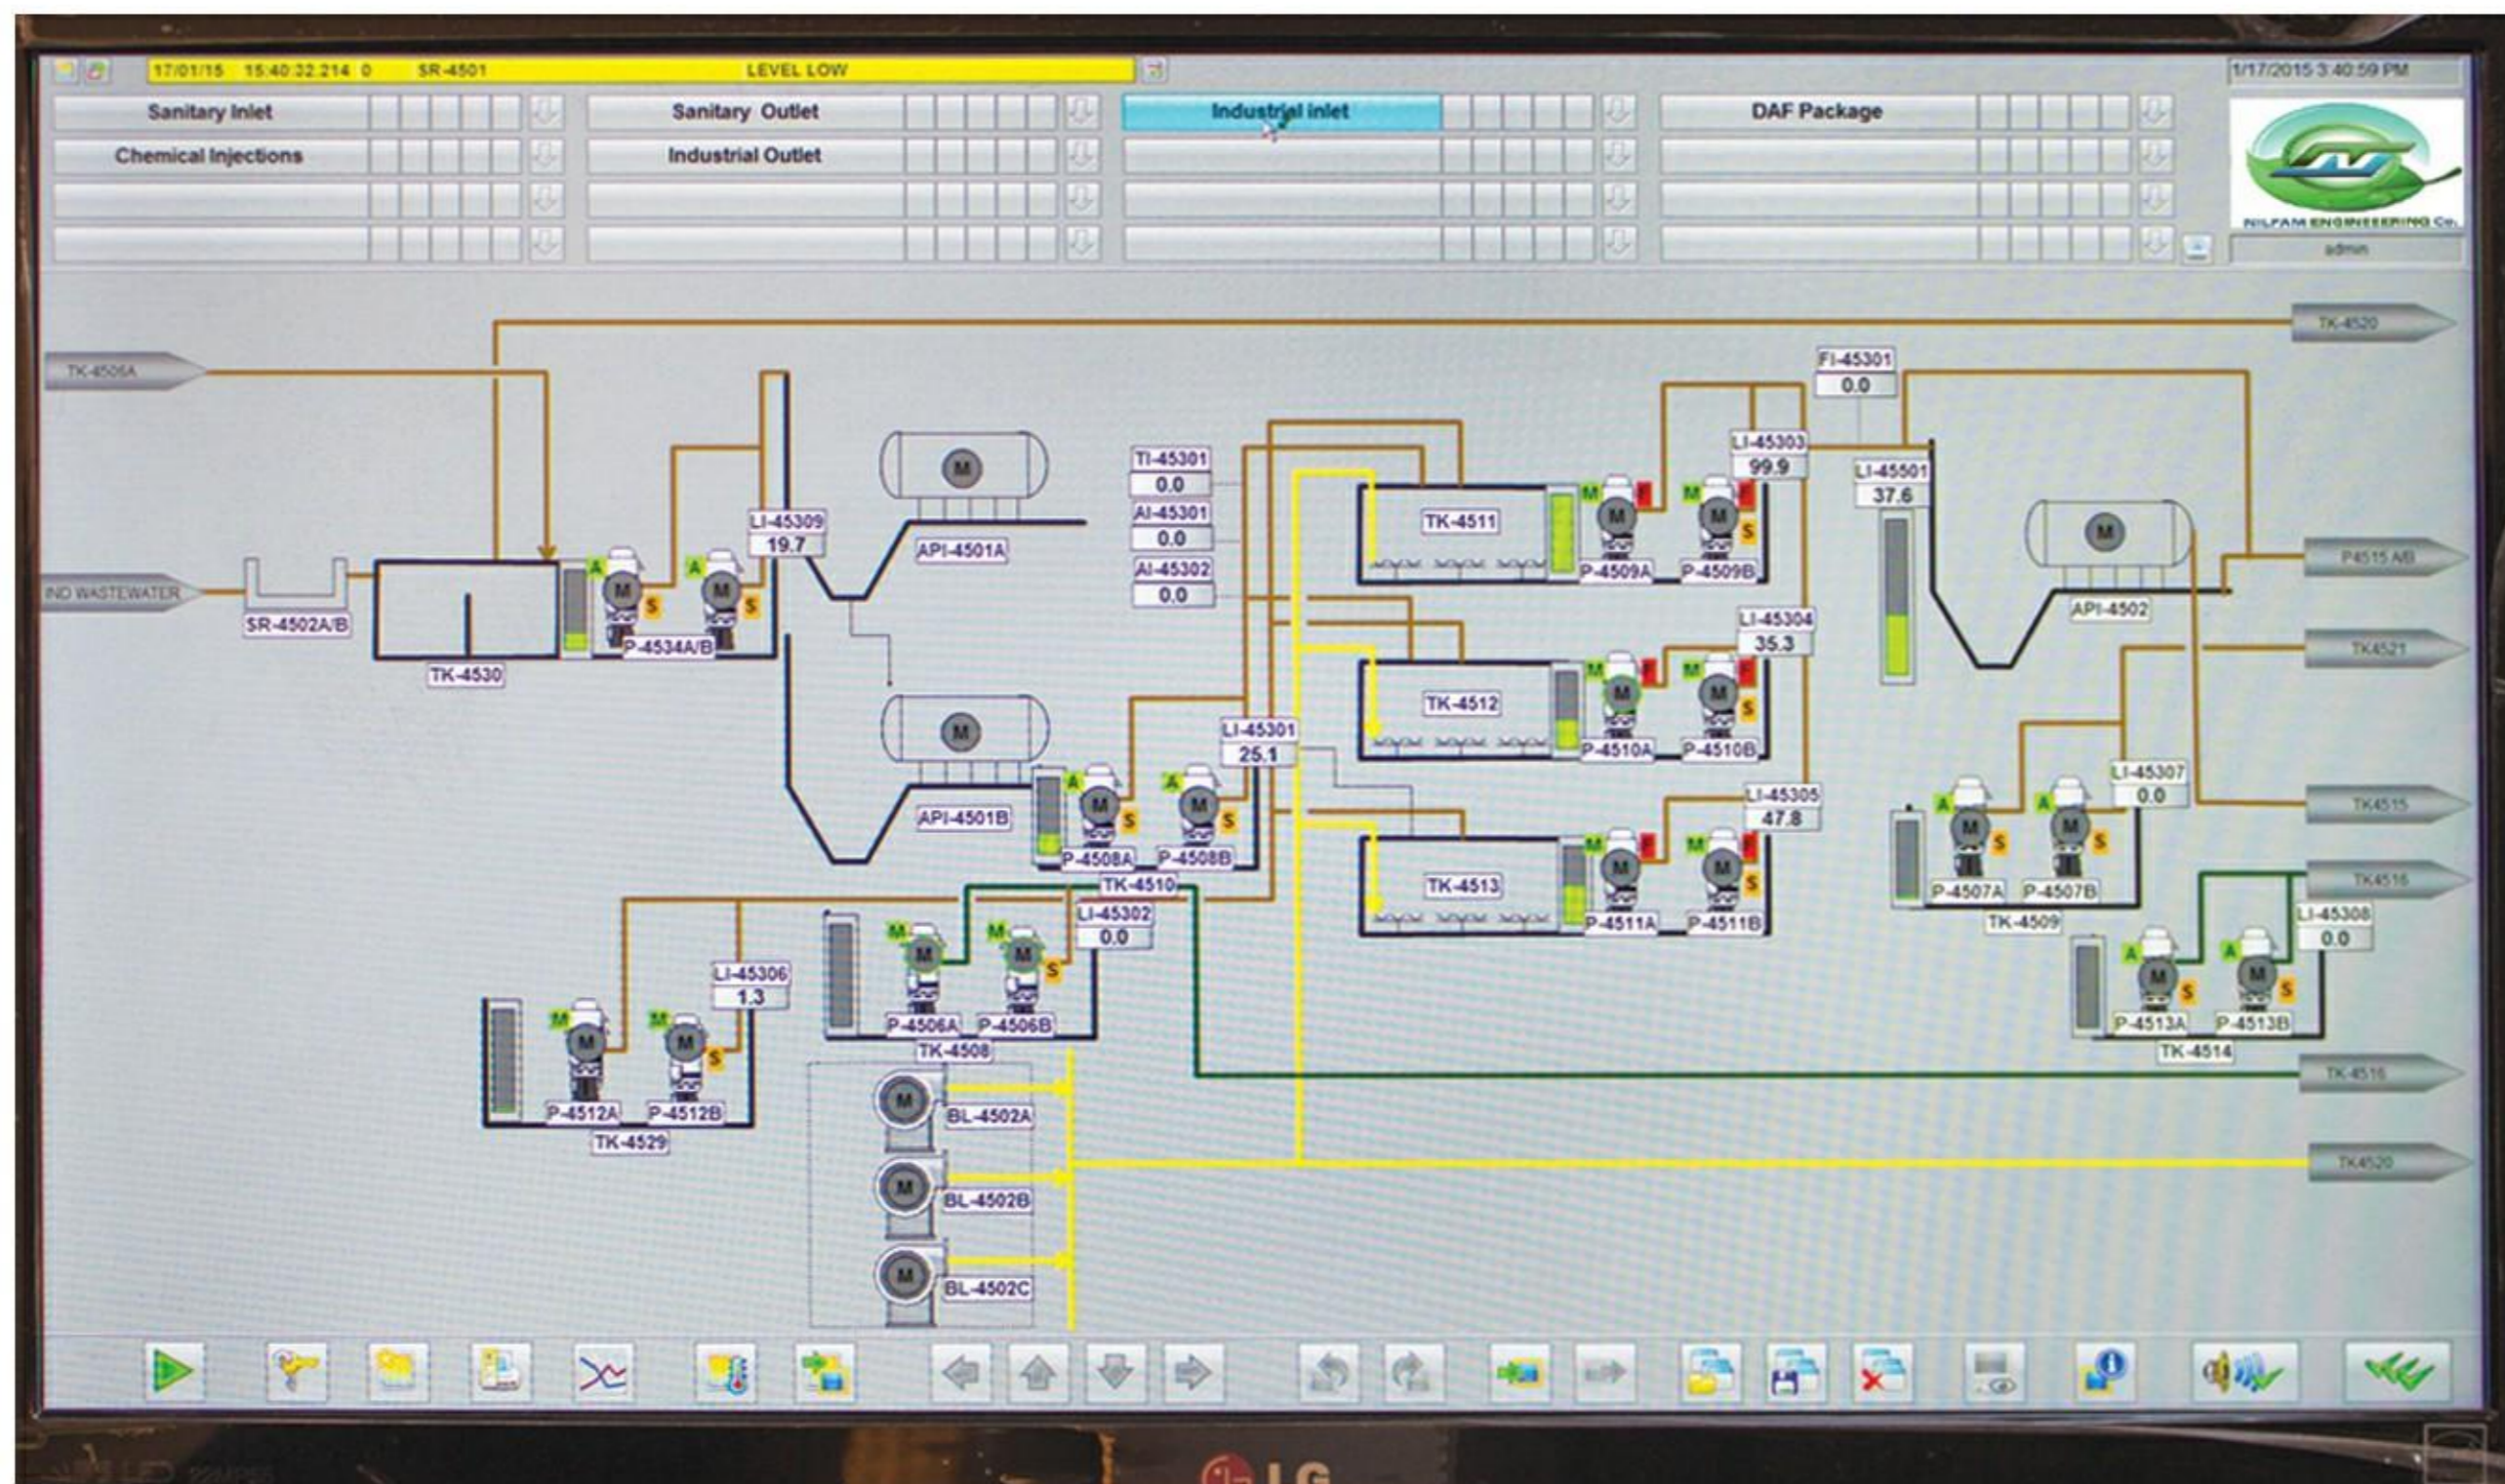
17/01/15 15:40:32.214 0 SR-4501 LEVEL LOW

1/17/2015 3:40:59 PM

Sanitary Inlet
Sanitary Outlet
Industrial inlet
DAF Package
Chemical Injections
Industrial Outlet

NILFAM ENGINEERING Co.
admin

TK-4520
TK-4506A
IND WASTEWATER
SR-4502A/B
TK-4530
P-4534A/B
LI-45309
19.7
API-4501A
API-4501B
TI-45301
0.0
AI-45301
0.0
AI-45302
0.0
FI-45301
0.0
LI-45303
99.9
LI-45501
37.6
TK-4511
P-4509A
P-4509B
API-4502
P4515 A/B
TK4521
LI-45304
35.3
TK-4512
P-4510A
P-4510B
LI-45301
25.1
P-4508A
P-4508B
TK-4510
LI-45305
47.8
TK-4513
P-4511A
P-4511B
LI-45307
0.0
P-4507A
P-4507B
TK-4509
TK4515
TK4516
LI-45308
0.0
P-4513A
P-4513B
TK-4514
TK-4516
TK4520
LI-45302
0.0
P-4506A
P-4506B
TK-4508
LI-45306
1.3
P-4512A
P-4512B
TK-4529
BL-4502A
BL-4502B
BL-4502C

LG